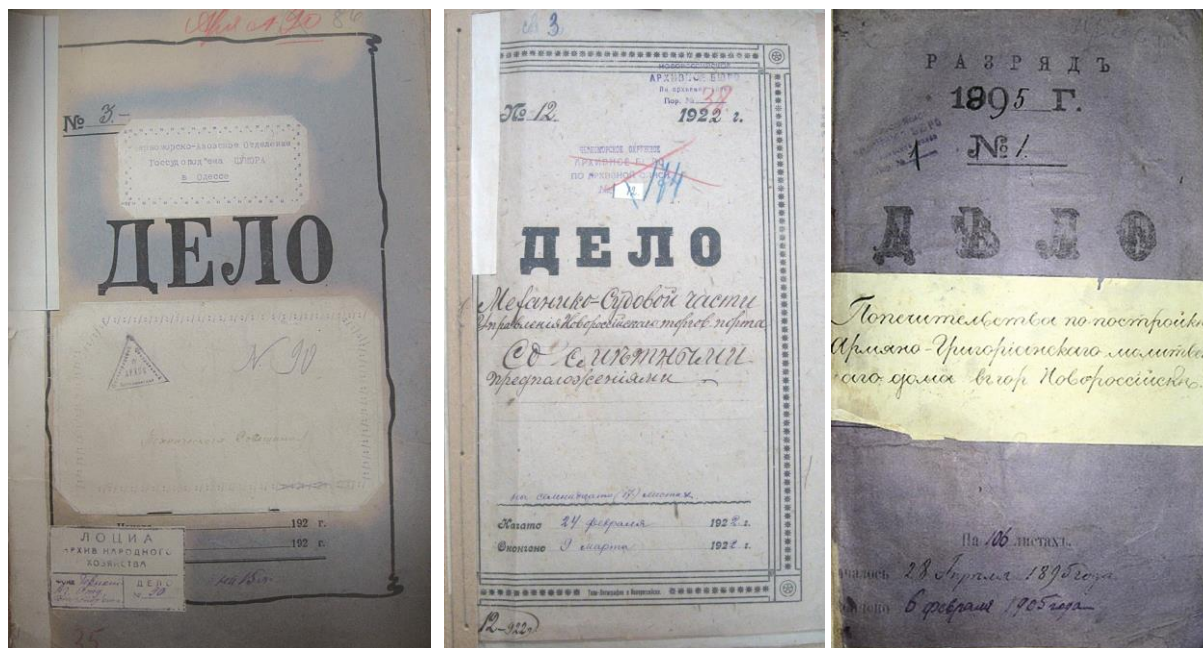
Арх № 20 86

№ 3.-

Гидрографическо-лоцманское Отделение Государственного ЦМОРА в Одессе

ДЕЛО

№ 10

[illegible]

192 г.
192 г.

ЛОЦИА
архив народного хозяйства
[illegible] ДЕЛ № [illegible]

на 15 л.

25

№ 3

Новороссийское
АРХИВНОЕ БЮРО
По архивной описи
Пор. № 48

№ 12. 1922 г.

Новороссийское Окружное
АРХИВНОЕ БЮРО
ПО АРХИВНОЙ ОПИСИ
№ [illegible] 1/134

ДЕЛО

Механико-Судовой части Управленія Новороссійскаго торгов. порта

Со сметными предположеніями

на семнадцати (17) листах.

Начато 24 февраля 1922 г.
Окончено 9 марта 1922 г.

Тип. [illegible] в Новороссийске

12-922г.

РАЗРЯДЪ
1895 Г.
№ 1

ДѢЛО

Попечительства по постройкѣ Армяно-Григоріанскаго молитвеннаго дома въ гор. Новороссійскѣ.

На 106 листахъ.

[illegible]алось 28 Апрѣля 1895 года
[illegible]чено 6 февраля 1905 года